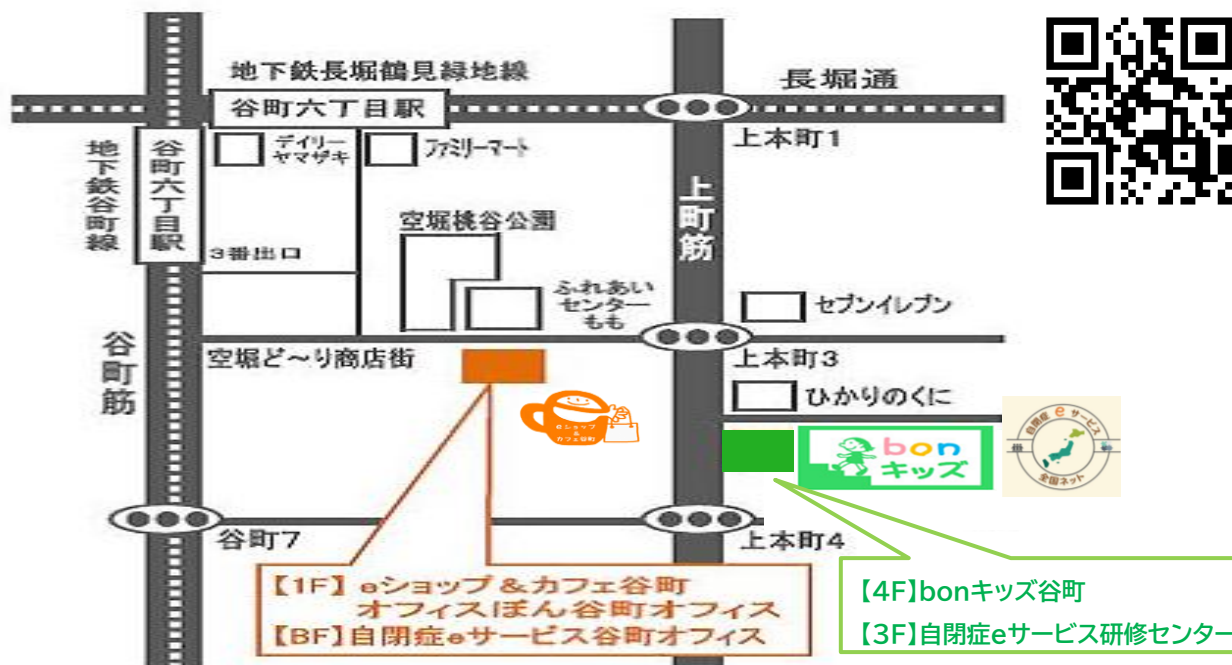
地下鉄長堀鶴見緑地線

谷町六丁目駅

長堀通

上本町1

地下鉄谷町線

谷町六丁目駅

デイリーヤマザキ

ファミリーマート

上町筋

空堀桃谷公園

3番出口

ふれあいセンターもも

セブンイレブン

谷町筋

空堀ど～り商店街

上本町3

ひかりのくに

eショップ&カフェ谷町

bonキッズ

自閉症eサービス全国ネット

谷町7

上本町4

【1F】eショップ＆カフェ谷町
オフィスぼん谷町オフィス
【BF】自閉症eサービス谷町オフィス

【4F】bonキッズ谷町
【3F】自閉症eサービス研修センター